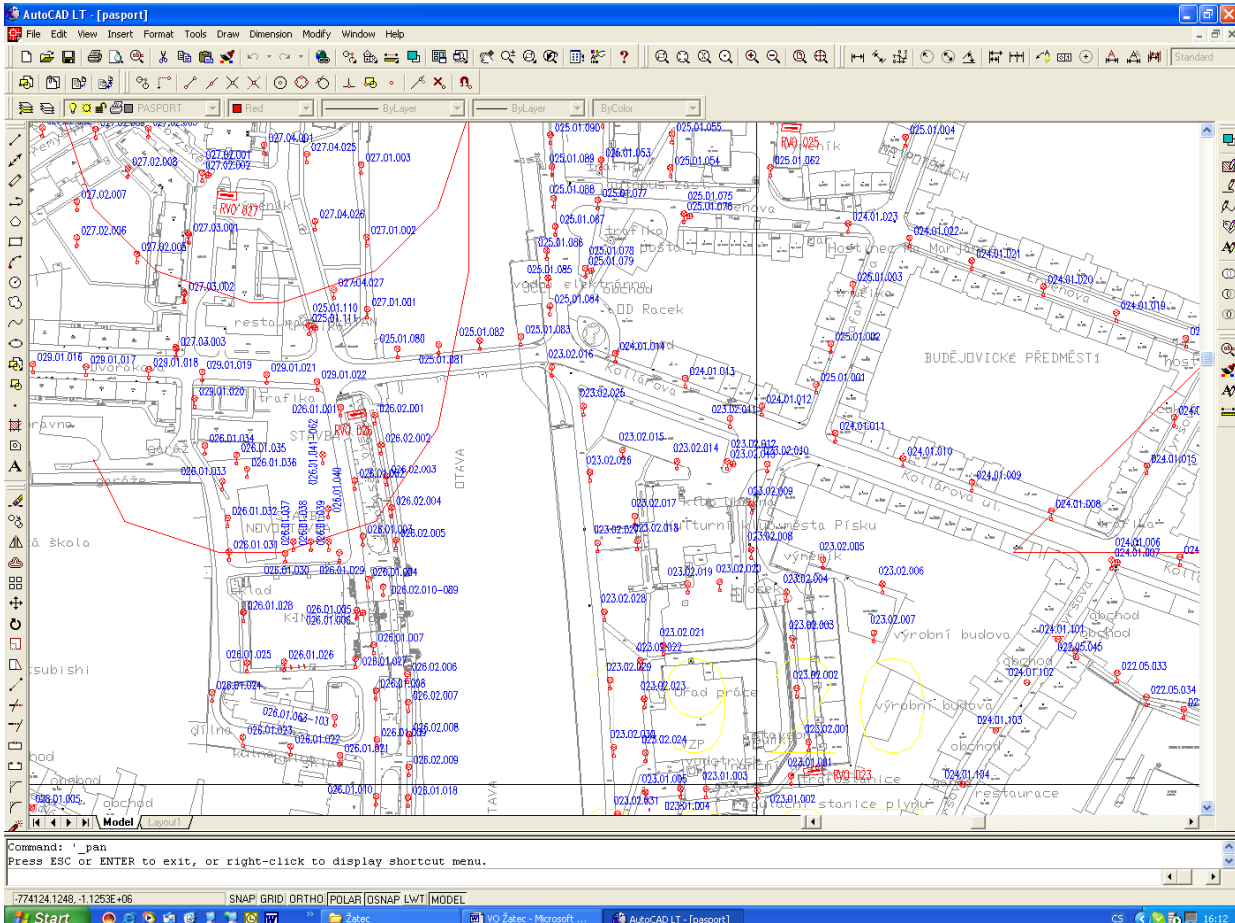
AutoCAD LT - [pasport]
File Edit View Insert Format Tools Draw Dimension Modify Window Help
Standard
PASPORT
Red
ByLayer
ByLayer
ByColor

027.04.001
027.04.025
027.01.003
027.02.008
027.02.007
027.02.007
027.02.007
027.02.006
027.02.005
027.03.001
RVO 027
027.04.026
027.01.002
027.03.002
027.04.027
027.01.001
025.01.110
025.01.111
restaurace
025.01.080
025.01.082
025.01.083
025.01.081
027.03.003
029.01.016
029.01.017
Dvorak
029.01.018
029.01.019
029.01.021
029.01.022
029.01.020
trafika
026.01.001
026.02.001
RVO 026
026.02.002
026.02.003
026.02.004
026.02.005
026.01.034
026.01.035
026.01.036
026.01.033
garáž
garáže
026.01.032
026.01.037
026.01.038
026.01.039
026.01.031
026.01.030
026.01.029
026.01.004
026.02.010-089
026.01.028
026.01.005
026.01.006
026.01.007
026.01.025
026.01.026
026.01.027
026.02.006
026.01.024
026.01.008
026.02.007
026.01.063-103
026.01.023
026.01.022
026.01.009
026.02.008
026.01.021
026.02.009
026.01.010
026.01.018
028.01.005
obchod
sklad
škola
tsubishi
právna
dílna
OTAVA
025.01.090
025.01.055
025.01.089
026.01.053
025.01.054
025.01.088
025.01.077
025.01.075
025.01.076
025.01.087
025.01.086
025.01.078
025.01.079
025.01.085
025.01.084
trafika
bufet
OD Racek
vodní elektrárna
023.02.016
024.01.014
024.01.013
024.01.012
023.02.026
023.02.011
023.02.015
023.02.014
023.02.012
023.02.013
023.02.010
023.02.026
023.02.009
023.02.017
023.02.027
023.02.018
Kulturní klub města Písku
023.02.008
023.02.005
023.02.019
023.02.020
023.02.004
023.02.006
023.02.028
023.02.021
023.02.003
023.02.007
023.02.022
023.02.029
023.02.023
Úřad práce
023.02.002
023.02.030
023.02.024
023.02.001
VZP
023.01.001
023.01.005
023.01.003
023.02.031
023.01.004
023.01.002
RVO 023
regulační stanice plynu
výrobní budova
výrobní budova
Kollárova
RVO 025
025.01.062
025.01.004
024.01.023
024.01.022
024.01.021
Hostinec na Marjánce
025.01.003
024.01.020
024.01.019
025.01.002
025.01.001
BUDĚJOVICKÉ PŘEDMĚSTÍ
024.01.011
024.01.010
024.01.009
024.01.015
024.01.008
Kollárova ul.
024.01.006
024.01.007
024.01.101
obchod
obchod
022.05.045
022.05.033
024.01.102
022.05.034
024.01.103
024.01.104
restaurace
Model
Layout1
Command: '_pan
Press ESC or ENTER to exit, or right-click to display shortcut menu.
-774124.1248, -1.1253E+06
SNAP GRID ORTHO POLAR OSNAP LWT MODEL
Start
Žatec
VO Žatec - Microsoft ...
AutoCAD LT - [pasport]
CS
16:12